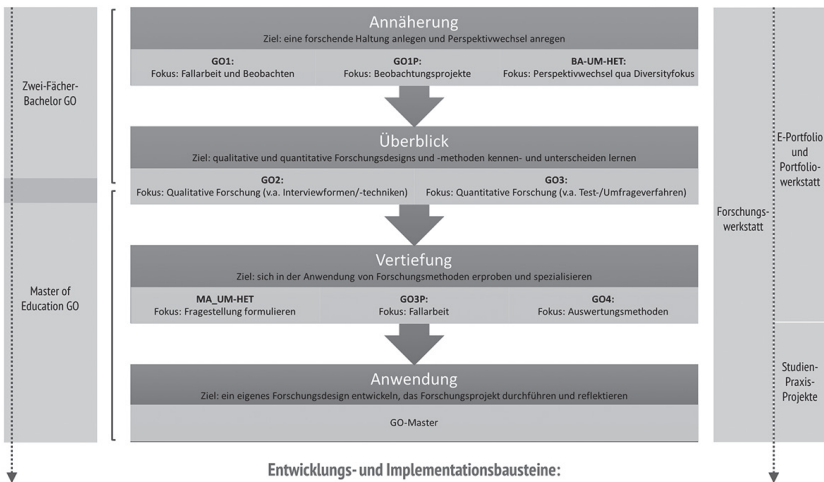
Zwei-Fächer-Bachelor GO

Master of Education GO

Annäherung
Ziel: eine forschende Haltung anlegen und Perspektivwechsel anregen

GO1:
Fokus: Fallarbeit und Beobachten

GO1P:
Fokus: Beobachtungsprojekte

BA-UM-HET:
Fokus: Perspektivwechsel qua Diversityfokus

Überblick
Ziel: qualitative und quantitative Forschungsdesigns und -methoden kennen- und unterscheiden lernen

GO2:
Fokus: Qualitative Forschung (v.a. Interviewformen/-techniken)

GO3:
Fokus: Quantitative Forschung (v.a. Test-/Umfrageverfahren)

Vertiefung
Ziel: sich in der Anwendung von Forschungsmethoden erproben und spezialisieren

MA_UM-HET
Fokus: Fragestellung formulieren

GO3P:
Fokus: Fallarbeit

GO4:
Fokus: Auswertungsmethoden

Anwendung
Ziel: ein eigenes Forschungsdesign entwickeln, das Forschungsprojekt durchführen und reflektieren

GO-Master

Forschungswerkstatt

E-Portfolio und Portfoliowerkstatt

Studien-Praxis-Projekte

Entwicklungs- und Implementationsbausteine: